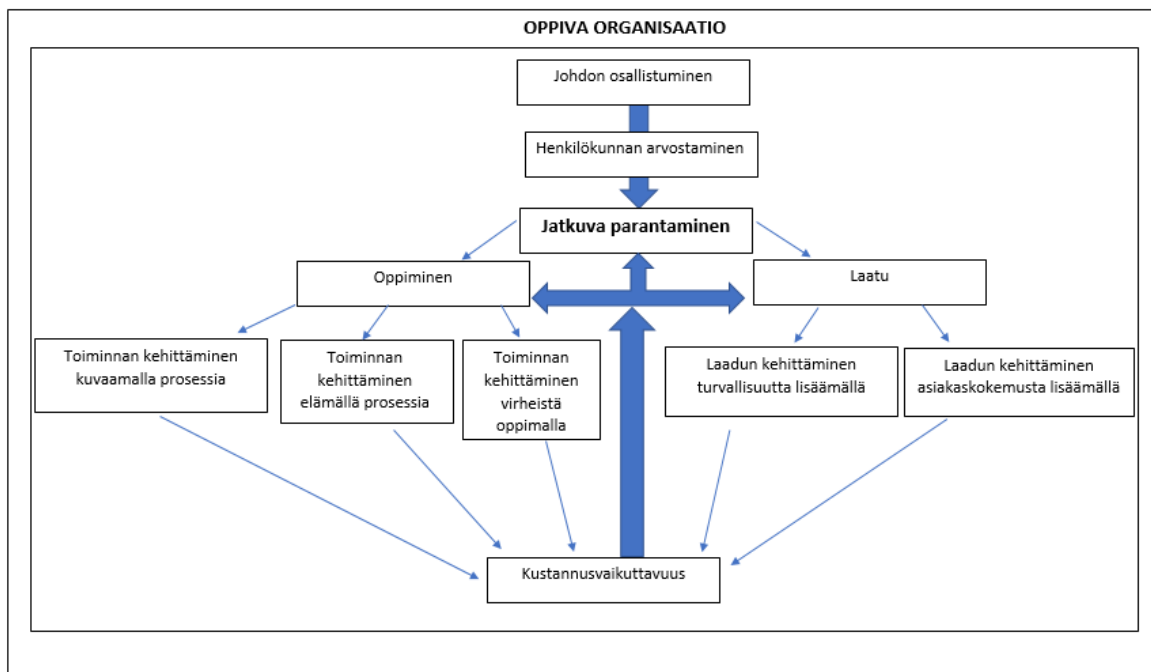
OPPIVA ORGANISAATIO

Johdon osallistuminen

Henkilökunnan arvostaminen

Jatkuva parantaminen

Oppiminen

Laatu

Toiminnan kehittäminen kuvaamalla prosessia

Toiminnan kehittäminen elämällä prosessia

Toiminnan kehittäminen virheistä oppimalla

Laadun kehittäminen turvallisuutta lisäämällä

Laadun kehittäminen asiakaskokemusta lisäämällä

Kustannusvaikuttavuus